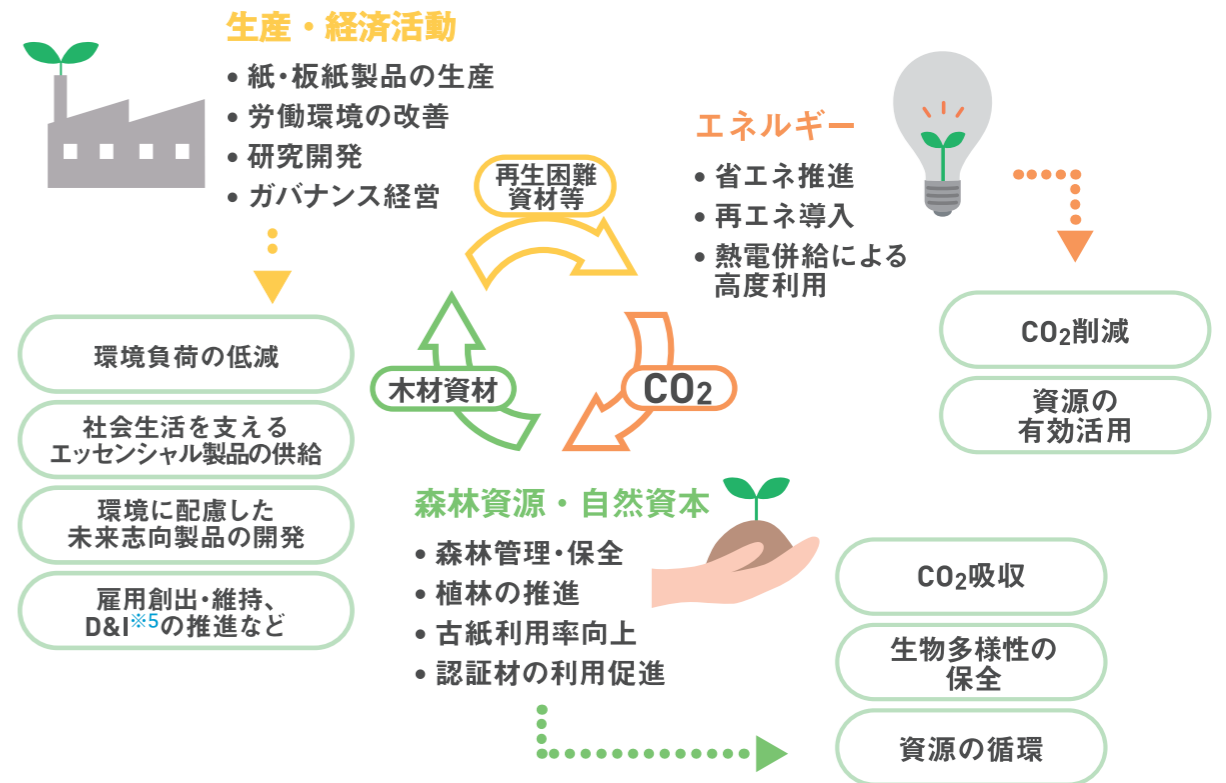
生産・経済活動
• 紙・板紙製品の生産
• 労働環境の改善
• 研究開発
• ガバナンス経営

環境負荷の低減

社会生活を支えるエッセンシャル製品の供給

環境に配慮した未来志向製品の開発

雇用創出・維持、D&I※5の推進など

再生困難資材等

木材資材

$CO_2$

エネルギー
• 省エネ推進
• 再エネ導入
• 熱電併給による高度利用

$CO_2$削減

資源の有効活用

森林資源・自然資本
• 森林管理・保全
• 植林の推進
• 古紙利用率向上
• 認証材の利用促進

$CO_2$吸収

生物多様性の保全

資源の循環